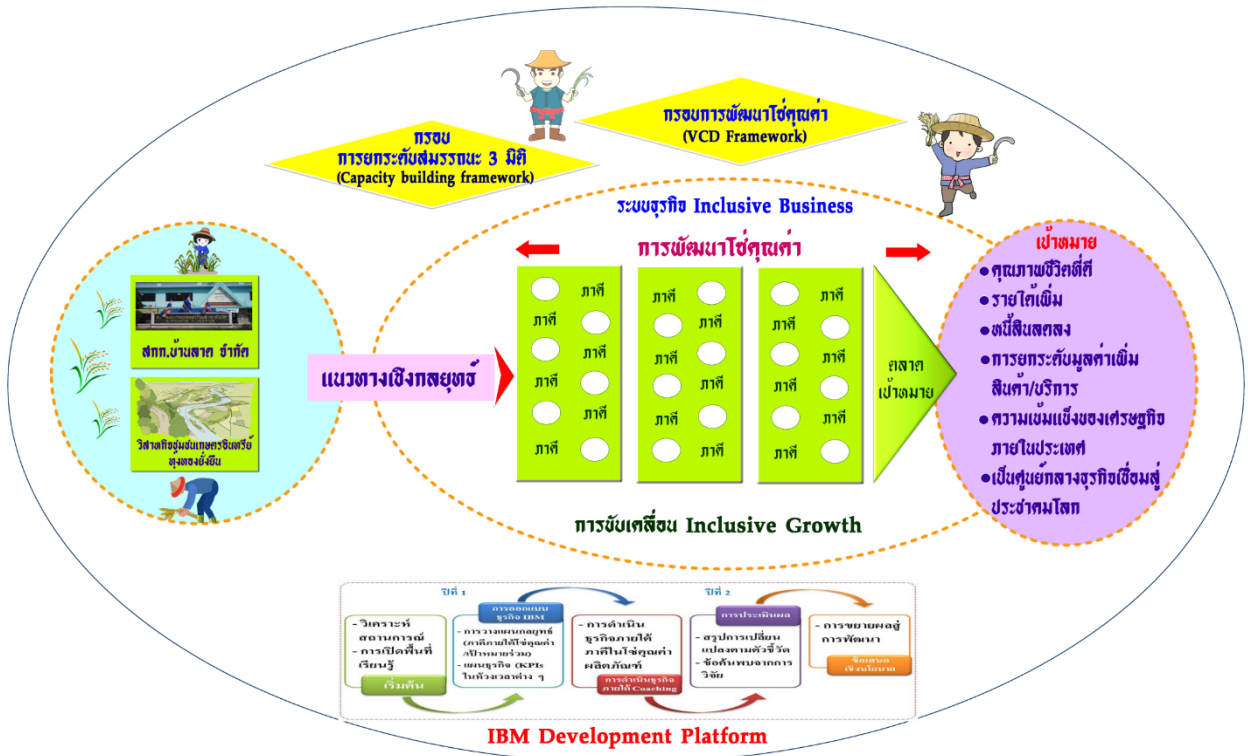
กรอบการพัฒนาโซ่คุณค่า
(VCD Framework)

กรอบ
การยกระดับสมรรถนะ 3 มิติ
(Capacity building framework)

ระบบธุรกิจ Inclusive Business

การพัฒนาโซ่คุณค่า

สกก.บ้านลาด จำกัด

วิสาหกิจชุมชนเกษตรอินทรีย์ ทุ่งทองยั่งยืน

แนวทางเชิงกลยุทธ์

| ภาคี | ภาคี | ภาคี |
|---|---|---|
| ภาคี | ภาคี | ภาคี |
| ภาคี | ภาคี | ภาคี |
| ภาคี | ภาคี | ภาคี |
| ภาคี | ภาคี | ภาคี |
| ภาคี | ภาคี | ภาคี |

ตลาดเป้าหมาย

เป้าหมาย
• คุณภาพชีวิตที่ดี
• รายได้เพิ่ม
• หนี้สินลดลง
• การยกระดับมูลค่าเพิ่ม สินค้า/บริการ
• ความเข้มแข็งของเศรษฐกิจ ภายในประเทศ
• เป็นศูนย์กลางธุรกิจเชื่อมสู่ ประชาคมโลก

การขับเคลื่อน Inclusive Growth

ปีที่ 1
- วิเคราะห์สถานการณ์
- การเปิดพื้นที่เรียนรู้
เริ่มต้น

การออกแบบธุรกิจ IBM
- การวางแผนกลยุทธ์ (ภาคีภายใต้โซ่คุณค่า /เป้าหมายร่วม)
- แผนธุรกิจ (KPIs ในช่วงเวลาต่าง ๆ)

- การดำเนินธุรกิจภายใต้ภาคีในโซ่คุณค่าผลิตภัณฑ์
การดำเนินธุรกิจภายใต้ Coaching

ปีที่ 2
การประเมินผล
- สรุปการเปลี่ยนแปลงตามตัวชี้วัด
- ข้อค้นพบจากการวิจัย

- การขยายผลสู่การพัฒนา
ข้อเสนอเชิงนโยบาย

IBM Development Platform